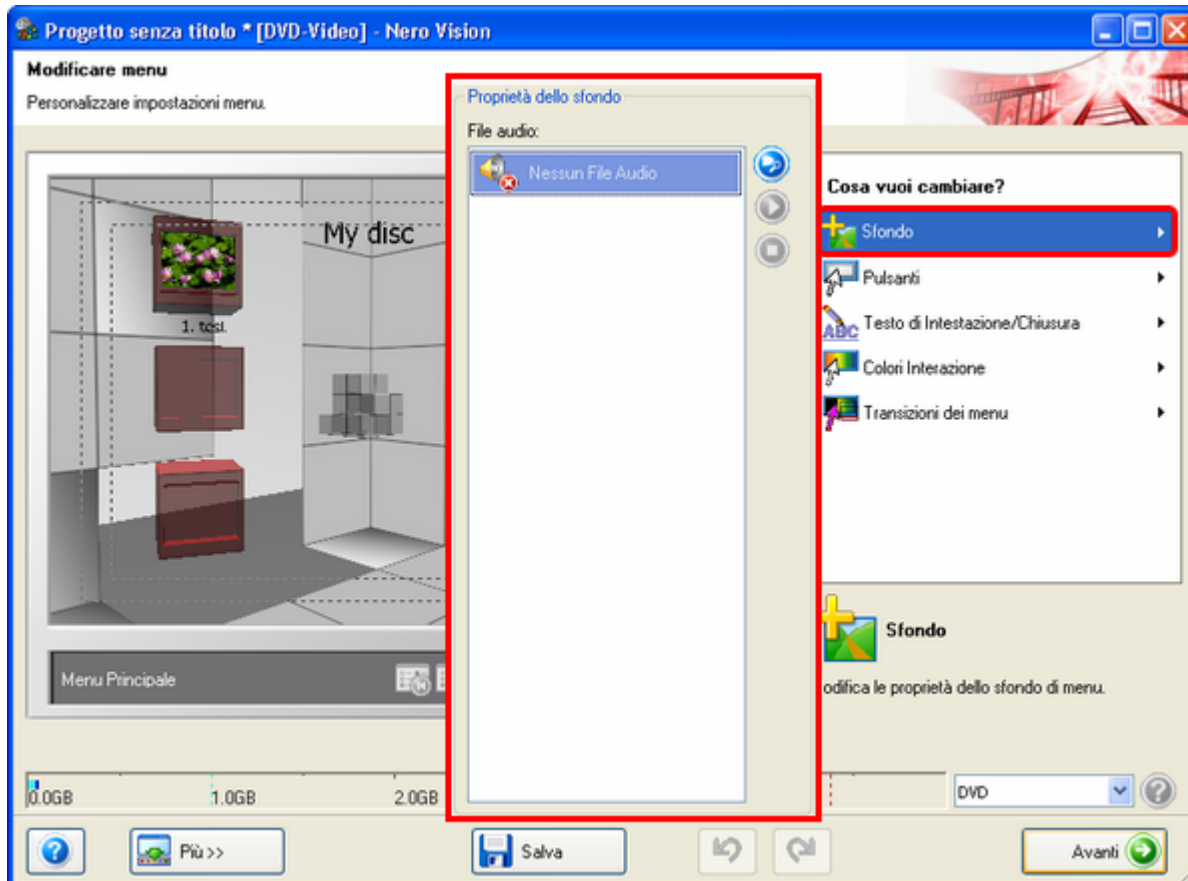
Progetto senza titolo * [DVD-Video] - Nero Vision

Modificare menu

Personalizzare impostazioni menu.

Proprietà dello sfondo

File audio:

Nessun File Audio

My disc

1. test

Menu Principale

Cosa vuoi cambiare?

Sfondo

Pulsanti

Testo di Intestazione/Chiusura

Colori Interazione

Transizioni dei menu

Sfondo

odifica le proprietà dello sfondo di menu.

0.0GB 1.0GB 2.0GB

DVD

Più >>

Salva

Avanti